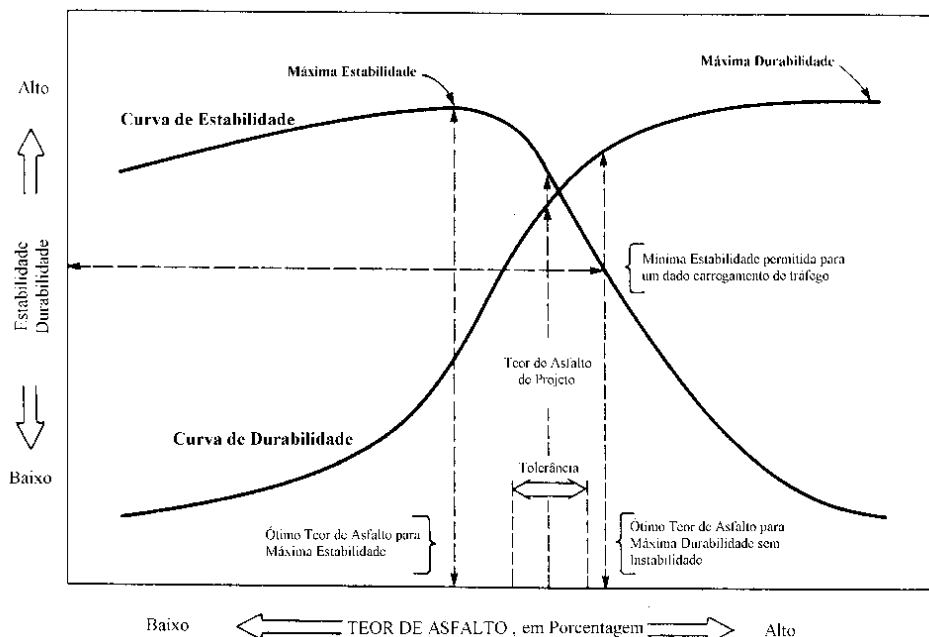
Alto

Máxima Estabilidade

Máxima Durabilidade

Curva de Estabilidade

Estabilidade
Durabilidade

Mínima Estabilidade permitida para um dado carregamento do tráfego

Teor do Asfalto de Projeto

Curva de Durabilidade

Baixo

Tolerância

Ótimo Teor de Asfalto para Máxima Estabilidade

Ótimo Teor de Asfalto para Máxima Durabilidade sem Instabilidade

Baixo

TEOR DE ASFALTO , em Porcentagem

Alto